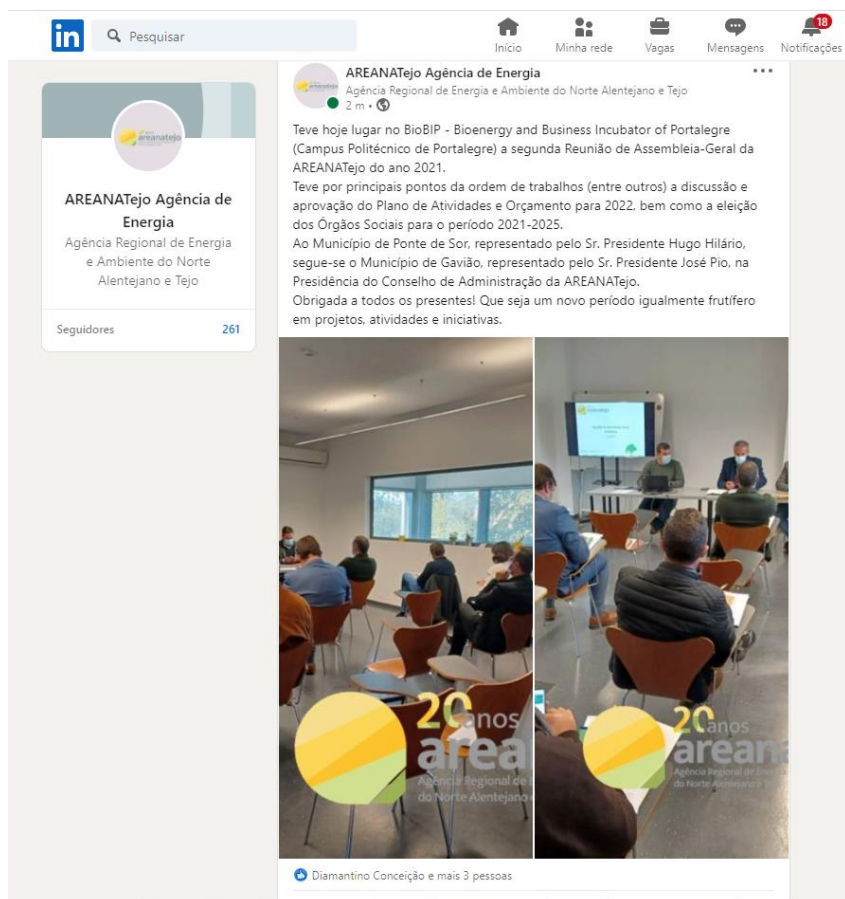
in Pesquisar

Início Minha rede Vagas Mensagens 18 Notificações

areanatejo

AREANATejo Agência de Energia
Agência Regional de Energia e Ambiente do Norte Alentejano e Tejo

Seguidores 261

AREANATejo Agência de Energia
Agência Regional de Energia e Ambiente do Norte Alentejano e Tejo
2 m •

Teve hoje lugar no BioBIP - Bioenergy and Business Incubator of Portalegre (Campus Politécnico de Portalegre) a segunda Reunião de Assembleia-Geral da AREANATejo do ano 2021.
Teve por principais pontos da ordem de trabalhos (entre outros) a discussão e aprovação do Plano de Atividades e Orçamento para 2022, bem como a eleição dos Órgãos Sociais para o período 2021-2025.
Ao Município de Ponte de Sor, representado pelo Sr. Presidente Hugo Hilário, segue-se o Município de Gavião, representado pelo Sr. Presidente José Pio, na Presidência do Conselho de Administração da AREANATejo.
Obrigada a todos os presentes! Que seja um novo período igualmente frutífero em projetos, atividades e iniciativas.

20 anos area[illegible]
Agência Regional de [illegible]
do Norte Alentejano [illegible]

20 anos areana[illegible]
Agência Regional de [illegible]
do Norte Alentejano e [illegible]

Diamantino Conceição e mais 3 pessoas